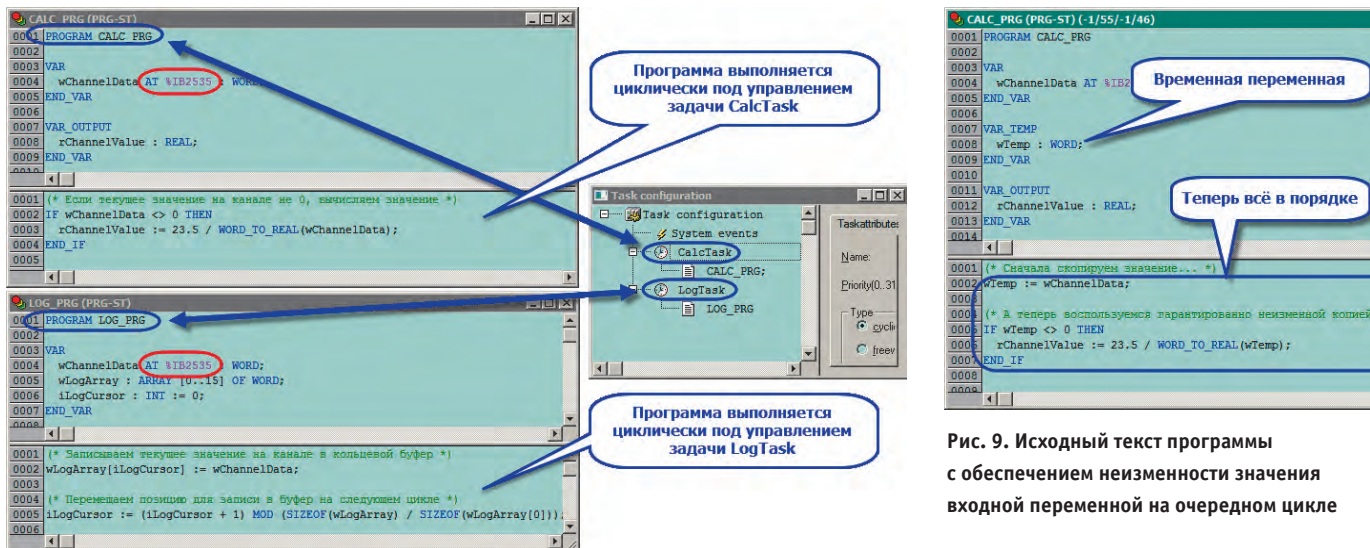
CALC_PRG (PRG-ST)

0001 PROGRAM CALC_PRG
0002
0003 VAR
0004 wChannelData AT %IB2535 : WORD;
0005 END_VAR
0006
0007 VAR_OUTPUT
0008 rChannelValue : REAL;
0009 END_VAR
0010

0001 (* Если текущее значение на канале не 0, вычисляем значение *)
0002 IF wChannelData <> 0 THEN
0003 rChannelValue := 23.5 / WORD_TO_REAL(wChannelData);
0004 END_IF
0005

Программа выполняется циклически под управлением задачи CalcTask

Task configuration

Task configuration
System events
CalcTask
CALC_PRG;
LogTask
LOG_PRG

Taskattributes
Name:
Priority(0..31
Type
cyclic
freew

LOG_PRG (PRG-ST)

0001 PROGRAM LOG_PRG
0002
0003 VAR
0004 wChannelData AT %IB2535 : WORD;
0005 wLogArray : ARRAY [0..15] OF WORD;
0006 iLogCursor : INT := 0;
0007 END_VAR
0008

0001 (* Записываем текущее значение на канале в кольцевой буфер *)
0002 wLogArray[iLogCursor] := wChannelData;
0003
0004 (* Перемещаем позицию для записи в буфер на следующем цикле *)
0005 iLogCursor := (iLogCursor + 1) MOD (SIZEOF(wLogArray) / SIZEOF(wLogArray[0]));

Программа выполняется циклически под управлением задачи LogTask

CALC_PRG (PRG-ST) (-1/55/-1/46)

0001 PROGRAM CALC_PRG
0002
0003 VAR
0004 wChannelData AT %IB2
0005 END_VAR
0006
0007 VAR_TEMP
0008 wTemp : WORD;
0009 END_VAR
0010
0011 VAR_OUTPUT
0012 rChannelValue : REAL;
0013 END_VAR
0014

Временная переменная

Теперь всё в порядке

0001 (* Сначала скопируем значение... *)
0002 wTemp := wChannelData;
0003
0004 (* А теперь воспользуемся гарантированно неизменной копией
0005 IF wTemp <> 0 THEN
0006 rChannelValue := 23.5 / WORD_TO_REAL(wTemp);
0007 END_IF
0008
0009

Рис. 9. Исходный текст программы с обеспечением неизменности значения входной переменной на очередном цикле